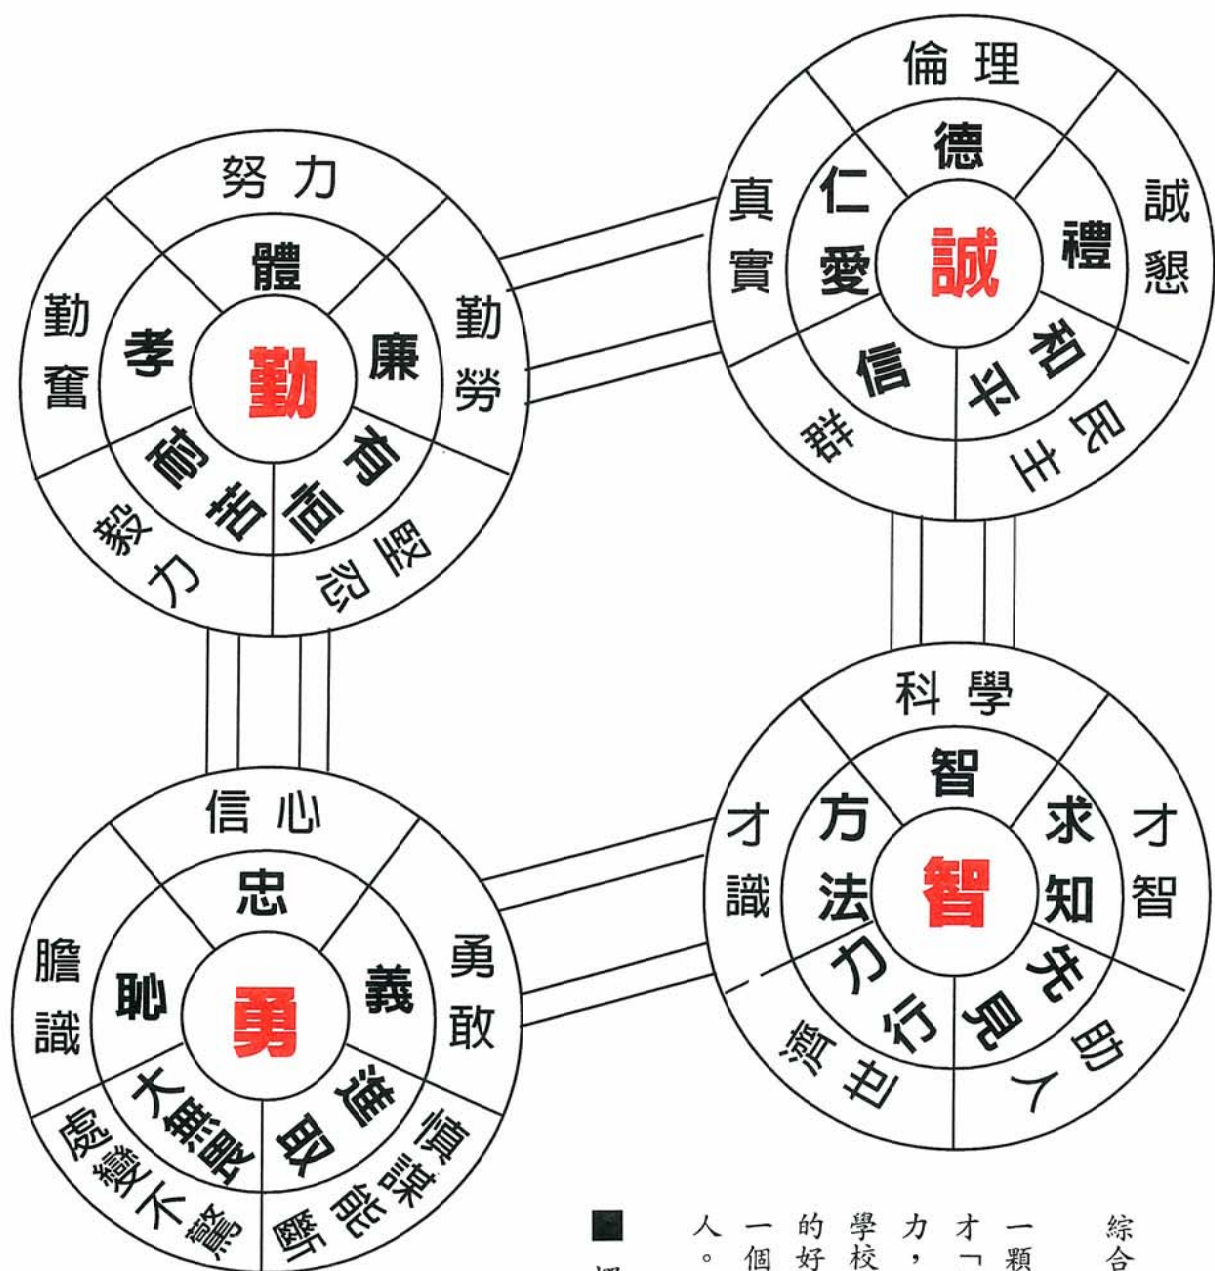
努力
體
孝
勤
廉
刻苦
有恒
勤奮
勤勞
毅力
堅忍

倫理
德
仁愛
誠
禮
信
和平
真實
誠懇
群
民主

信心
忠
恥
勇
義
大無畏
進取
膽識
勇敢
處變不驚
謀斷能貫

科學
智
方法
智
求知
力行
先見
才識
才智
濟世
助人

綜合
一顆
才「
力，
學校
的好
一個
人。